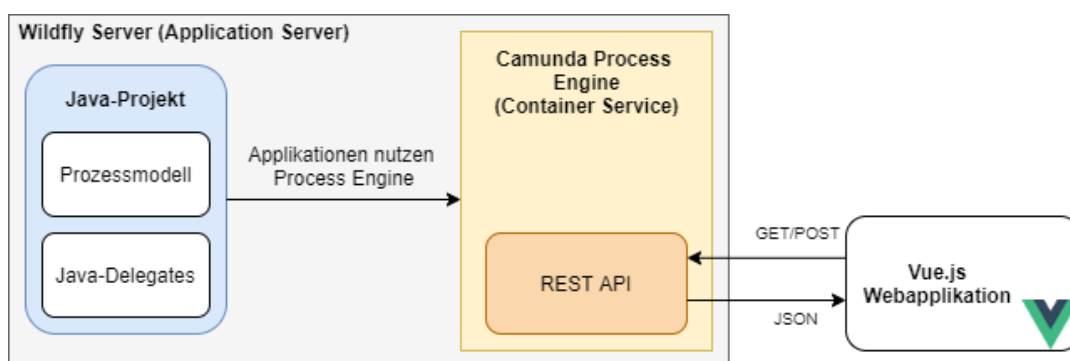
Wildfly Server (Application Server)

Java-Projekt

Prozessmodell

Java-Delegates

Applikationen nutzen Process Engine

Camunda Process Engine (Container Service)

REST API

GET/POST

JSON

Vue.js Webapplikation